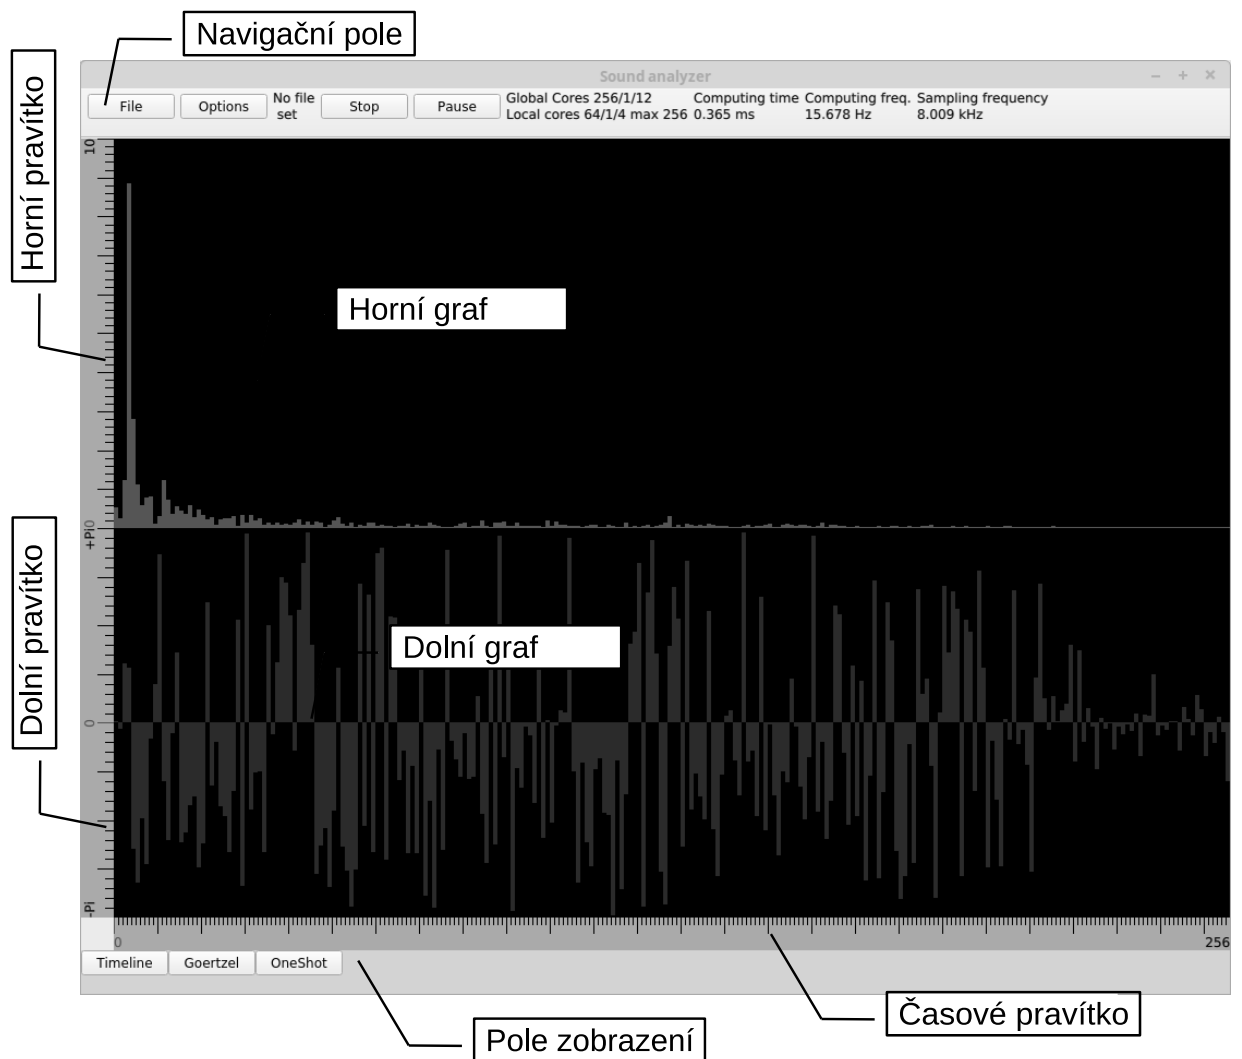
Navigační pole

Sound analyzer

File
Options
No file set
Stop
Pause
Global Cores 256/1/12
Local cores 64/1/4 max 256
Computing time
0.365 ms
Computing freq.
15.678 Hz
Sampling frequency
8.009 kHz

Horní pravítko

10

Horní graf

0

+PI

Dolní pravítko

Dolní graf

0

-PI

0

256

Timeline
Goertzel
OneShot

Časové pravítko

Pole zobrazení